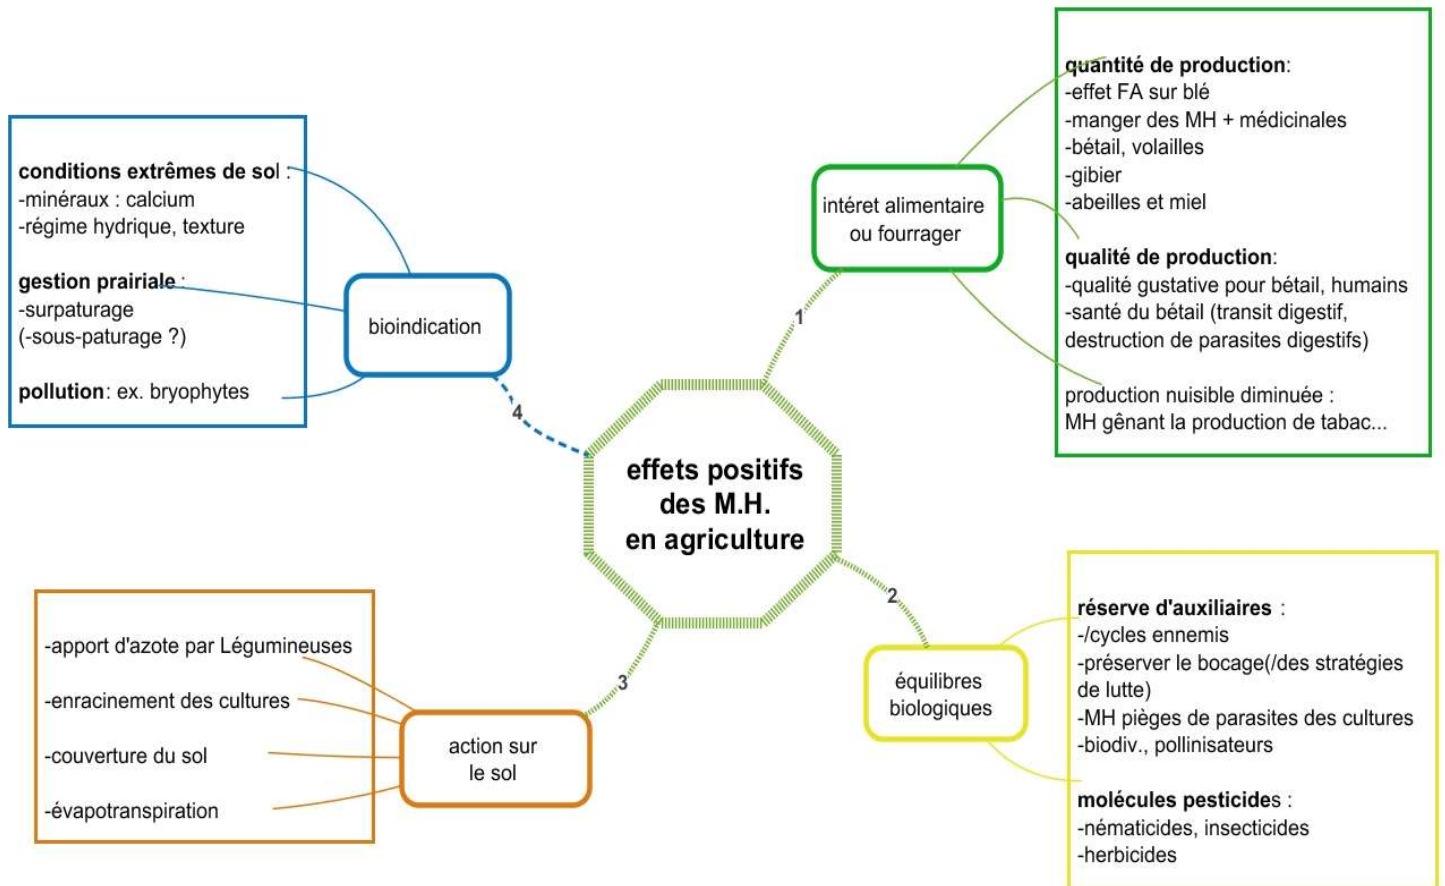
effets positifs des M.H. en agriculture

1

intéret alimentaire ou fourrager

**quantité de production**:
-effet FA sur blé
-manger des MH + médicinales
-bétail, volailles
-gibier
-abeilles et miel

**qualité de production**:
-qualité gustative pour bétail, humains
-santé du bétail (transit digestif, destruction de parasites digestifs)

production nuisible diminuée :
MH gênant la production de tabac...

2

équilibres biologiques

**réserve d'auxiliaires** :
-/cycles ennemis
-préserver le bocage(/des stratégies de lutte)
-MH pièges de parasites des cultures
-biodiv., pollinisateurs

**molécules pesticides** :
-nématicides, insecticides
-herbicides

3

action sur le sol

-apport d'azote par Légumineuses
-enracinement des cultures
-couverture du sol
-évapotranspiration

4

bioindication

**conditions extrêmes de sol** :
-minéraux : calcium
-régime hydrique, texture

**gestion prairiale** :
-surpaturage
(-sous-paturage ?)

**pollution**: ex. bryophytes